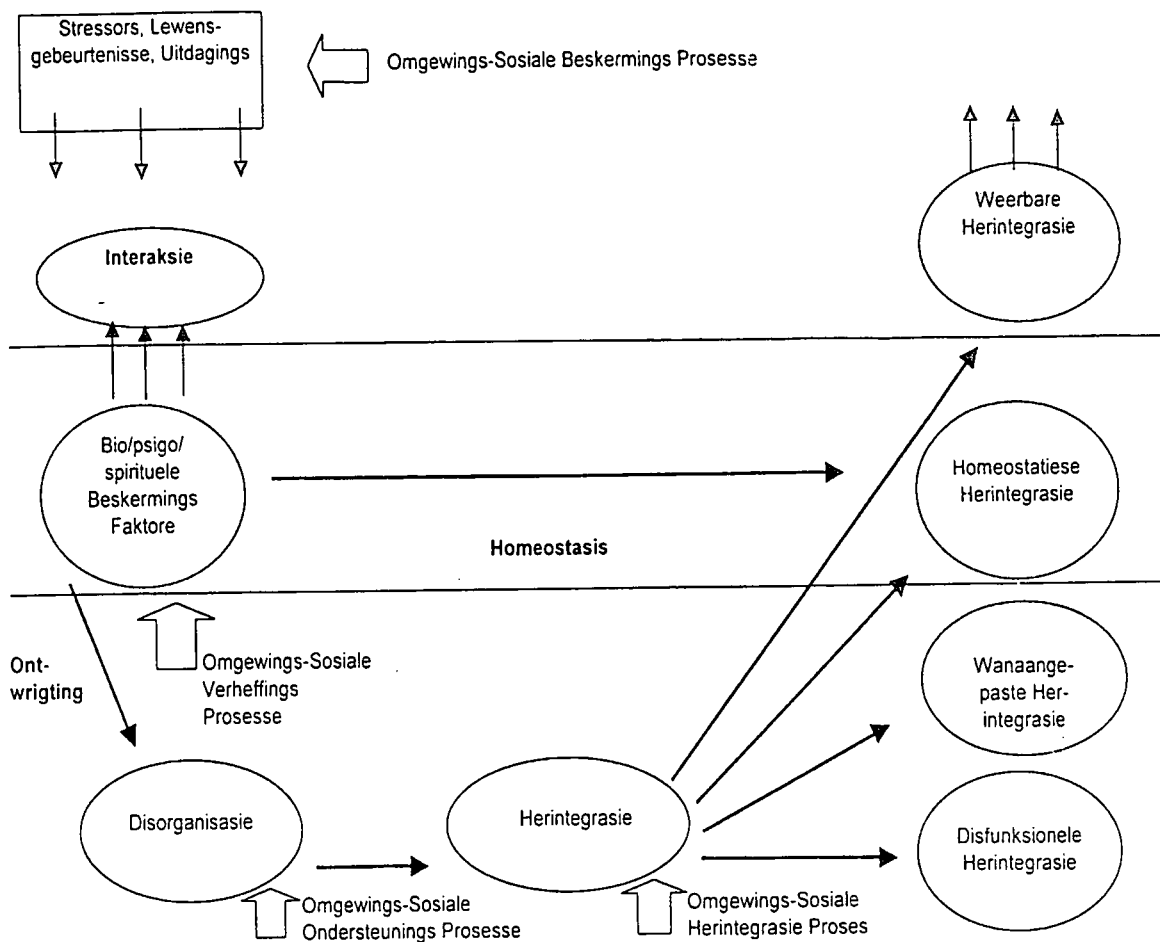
Stressors, Lewensgebeurtenisse, Uitdagings

Omgewings-Sosiale Beskermings Prosesse

Weerbare Herintegrasie

Interaksie

Bio/psigo/ spirituele Beskermings Faktore

Homeostatiese Herintegrasie

Homeostasis

Ontwrigting

Omgewings-Sosiale Verheffings Prosesse

Wanaangepaste Herintegrasie

Disorganisasie

Herintegrasie

Disfunksionele Herintegrasie

Omgewings-Sosiale Ondersteunings Prosesse

Omgewings-Sosiale Herintegrasie Proses